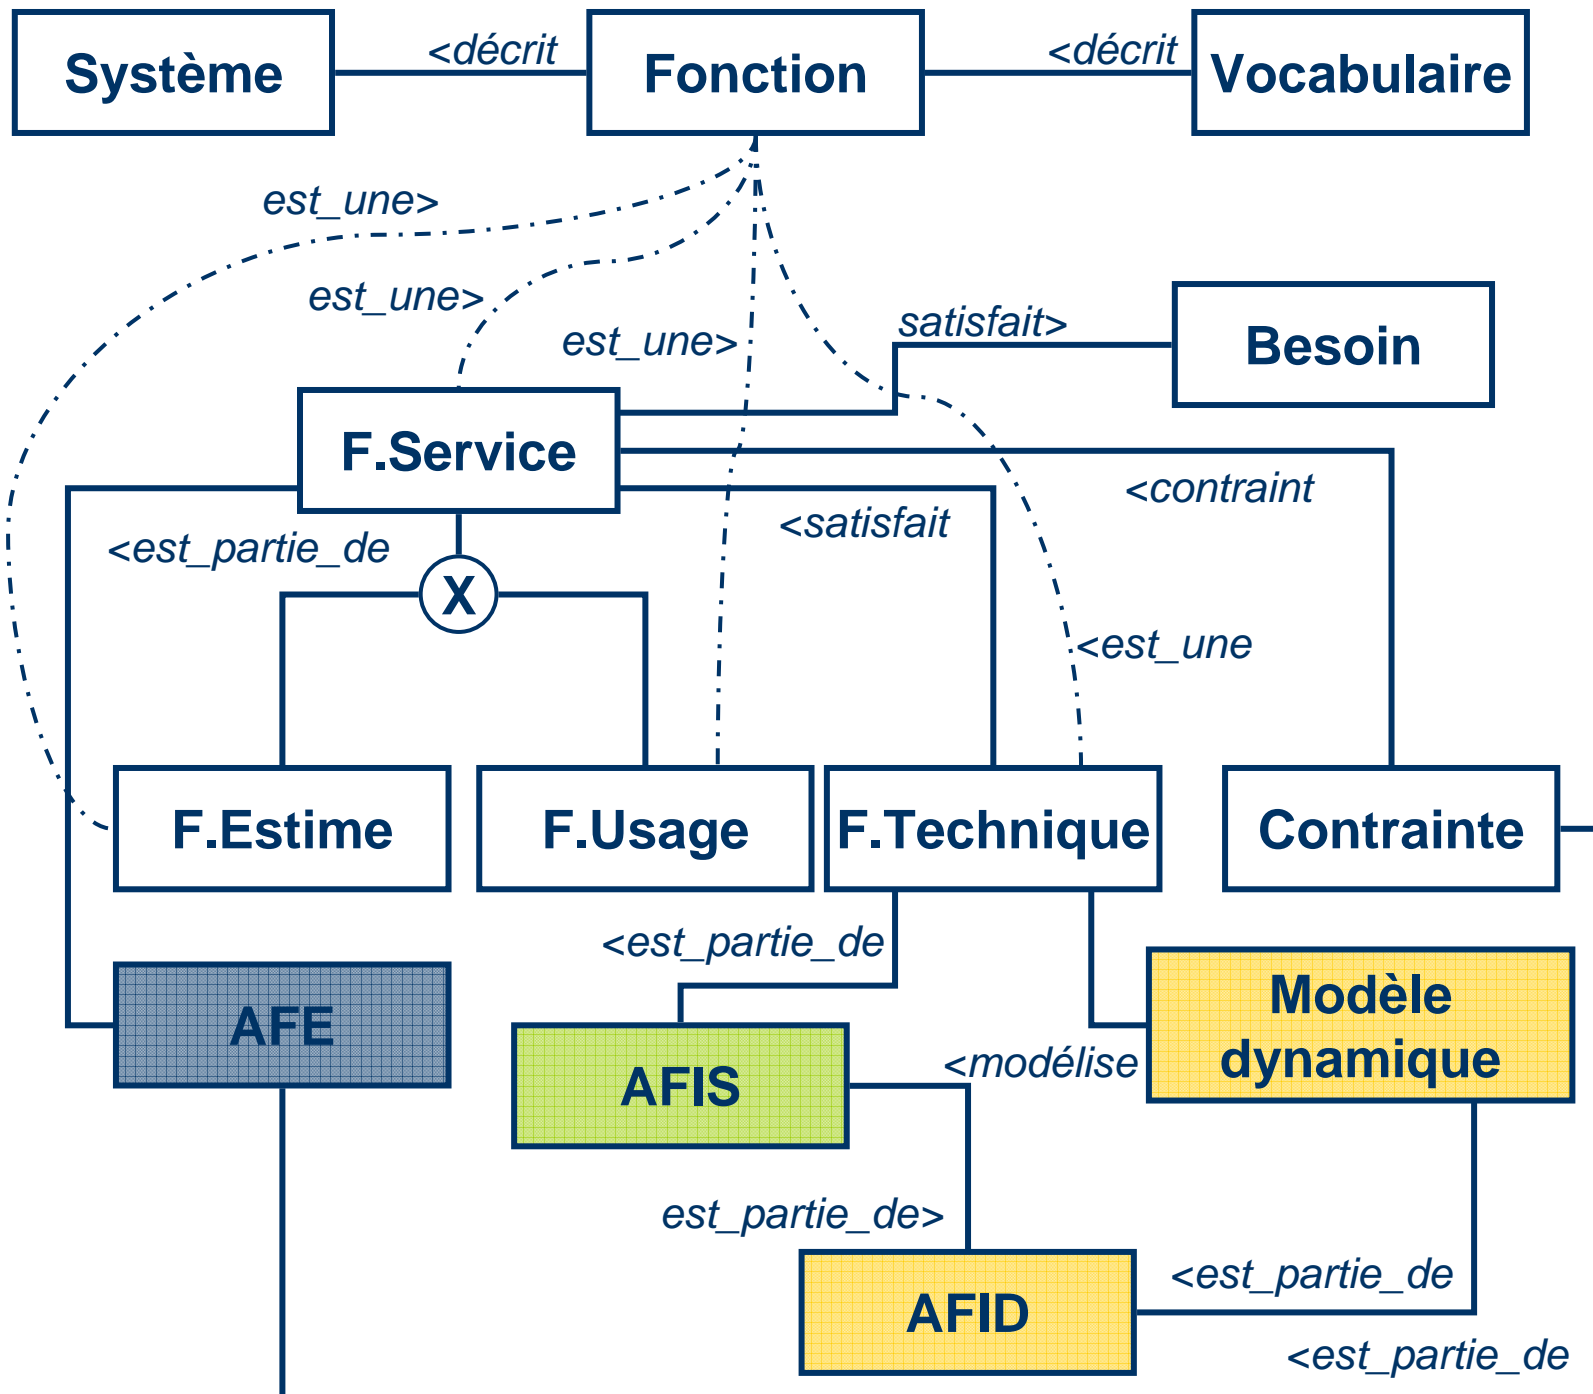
Système

<décrit

Fonction

<décrit

Vocabulaire

est_une>

est_une>

est_une>

satisfait>

Besoin

F.Service

<contraint

<est_partie_de

<satisfait

X

<est_une

F.Estime

F.Usage

F.Technique

Contrainte

<est_partie_de

AFE

AFIS

Modèle dynamique

<modélise

est_partie_de>

AFID

<est_partie_de

<est_partie_de